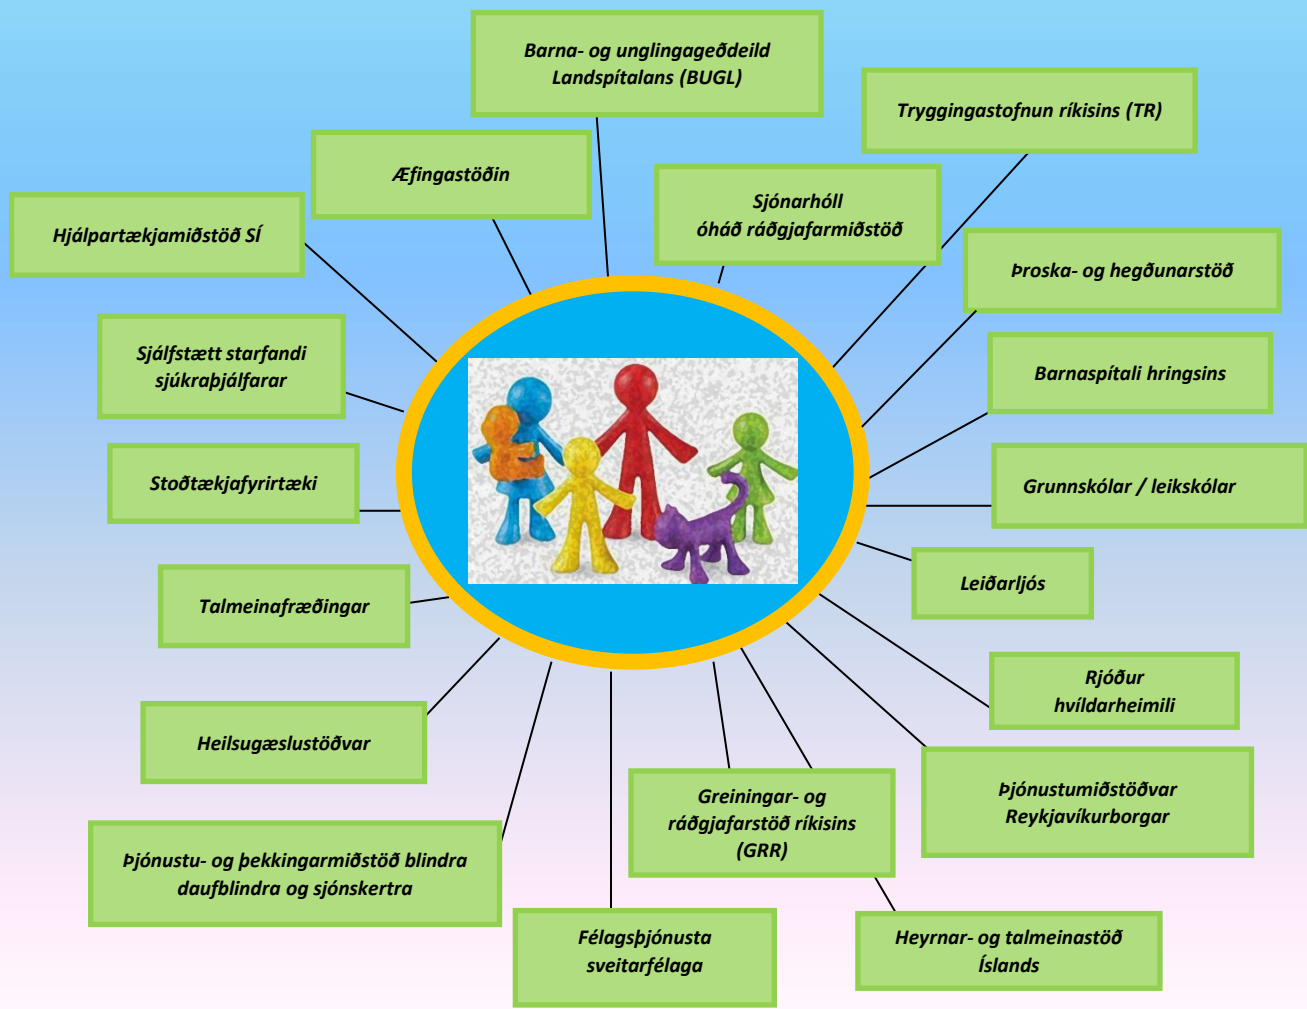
Barna- og unglingageðdeild Landspítalans (BUGL)

Tryggingastofnun ríkisins (TR)

Æfingastöðin

Sjónarhóll óháð ráðgjafarmiðstöð

Hjálpartækjamiðstöð SÍ

Þroska- og hegðunarstöð

Sjálfstætt starfandi sjúkraþjálfarar

Barnaspítali hringsins

Stoðtækjafyrirtæki

Grunnskólar / leikskólar

Leiðarljós

Talmeinafræðingar

Rjóður hvíldarheimili

Heilsugæslustöðvar

Þjónustumiðstöðvar Reykjavíkurborgar

Greiningar- og ráðgjafarstöð ríkisins (GRR)

Þjónustu- og þekkingarmiðstöð blindra daufblindra og sjónskertra

Félagsþjónusta sveitarfélaga

Heyrnar- og talmeinastöð Íslands